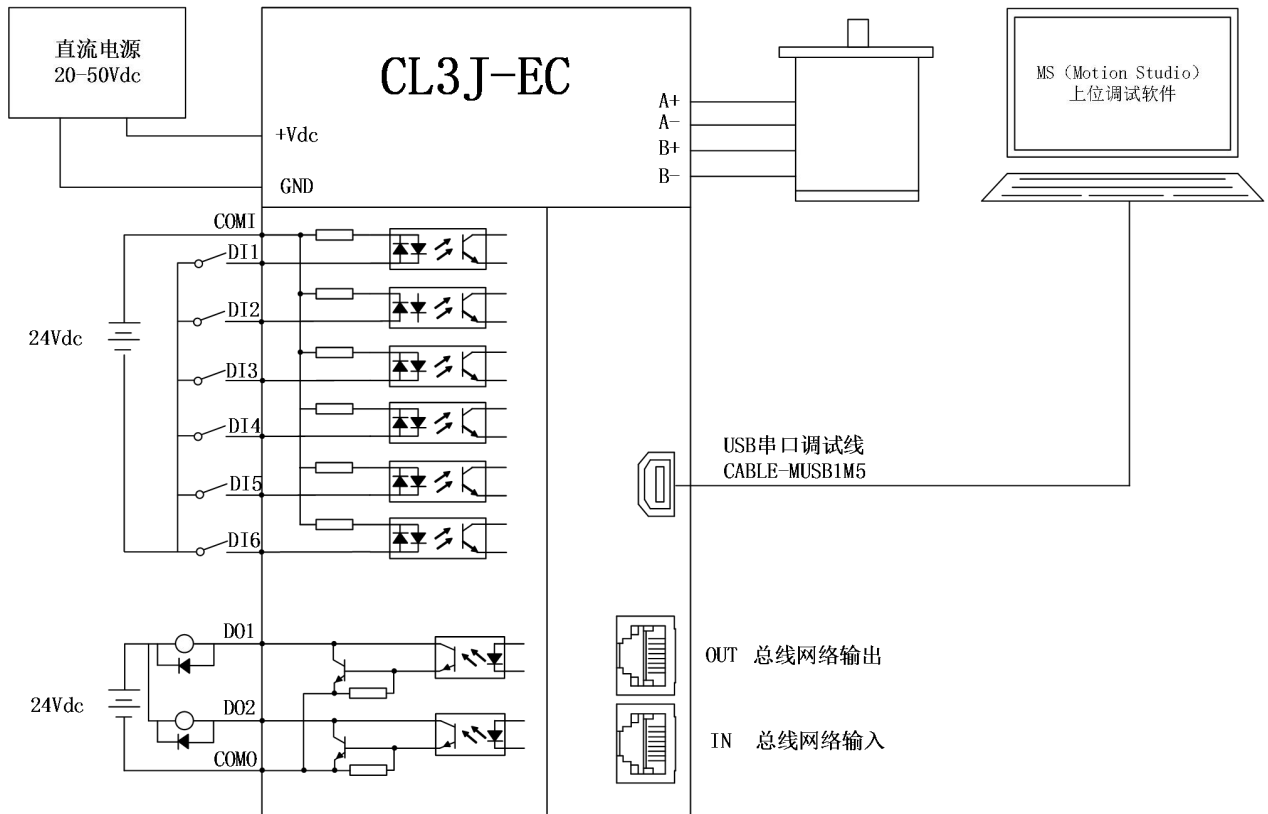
直流电源
20-50Vdc

CL3J-EC

+Vdc

GND

A+
A-
B+
B-

MS（Motion Studio）
上位调试软件

COMI
DI1
DI2
24Vdc
DI3
DI4
DI5
DI6

USB串口调试线
CABLE-MUSB1M5

DO1
24Vdc
DO2
COMO

OUT 总线网络输出

IN 总线网络输入